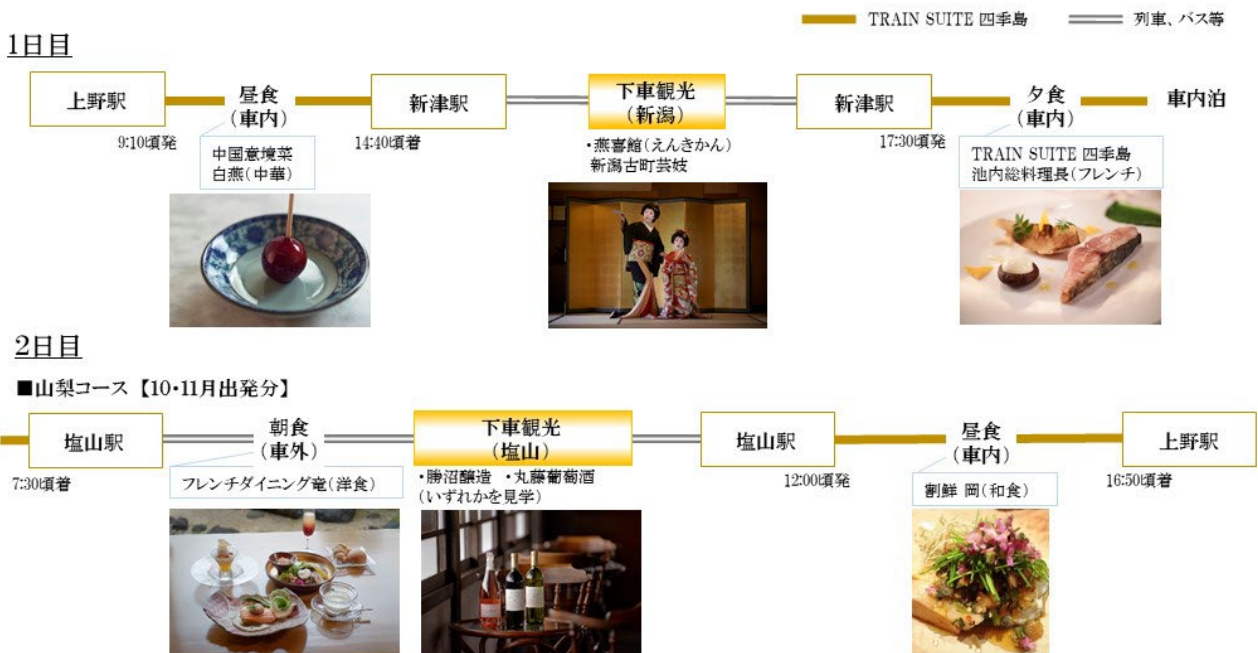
TRAIN SUITE 四季島　列車、バス等

1日目

上野駅
9:10頃発

昼食
(車内)
中国意境菜
白燕(中華)

新津駅
14:40頃着

下車観光
(新潟)
・燕喜館(えんきかん)
新潟古町芸妓

新津駅
17:30頃発

夕食
(車内)
TRAIN SUITE 四季島
池内総料理長(フレンチ)

車内泊

2日目

■山梨コース【10・11月出発分】

塩山駅
7:30頃着

朝食
(車外)
フレンチダイニング竜(洋食)

下車観光
(塩山)
・勝沼醸造　・丸藤葡萄酒
(いずれかを見学)

塩山駅
12:00頃発

昼食
(車内)
割鮮 岡(和食)

上野駅
16:50頃着